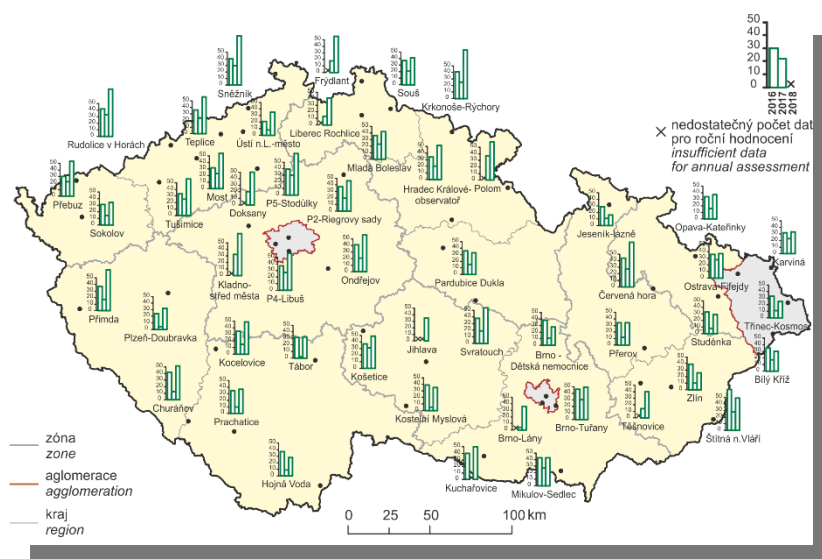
50
40
30
20
10
0
2016
2017
2018

× nedostatečný počet dat pro roční hodnocení
insufficient data for annual assessment

Frýdlant
Sněžník
Souš
Krkonoše-Rýchory
Teplice
Ústí n.L.-město
Liberec Rochlice
Rudolice v Horách
Mladá Boleslav
Hradec Králové-Polom
observatoř
Přebuz
Sokolov
Tušimice
Most
Doksany
P5-Stodůlky
P2-Riegrovy sady
Kladno-střed města
P4-Libuš
Ondřejov
Pardubice Dukla
Jeseník-lázně
Opava-Kateřinky
Karviná
Ostrava-Fifejdy
Třinec-Kosmos
Červená hora
Přimda
Plzeň-Doubravka
Kocelovice
Tábor
Jihlava
Svratouch
Košetice
Brno - Dětská nemocnice
Přerov
Studénka
Bílý Kříž
Churáňov
Prachatice
Kostelní Myslová
Brno-Lány
Brno-Tuřany
Těšnovice
Zlín
Štítná n.Vláří
Hojná Voda
Kuchařovice
Mikulov-Sedlec

zóna
zone
aglomerace
agglomeration
kraj
region

0 25 50 100 km